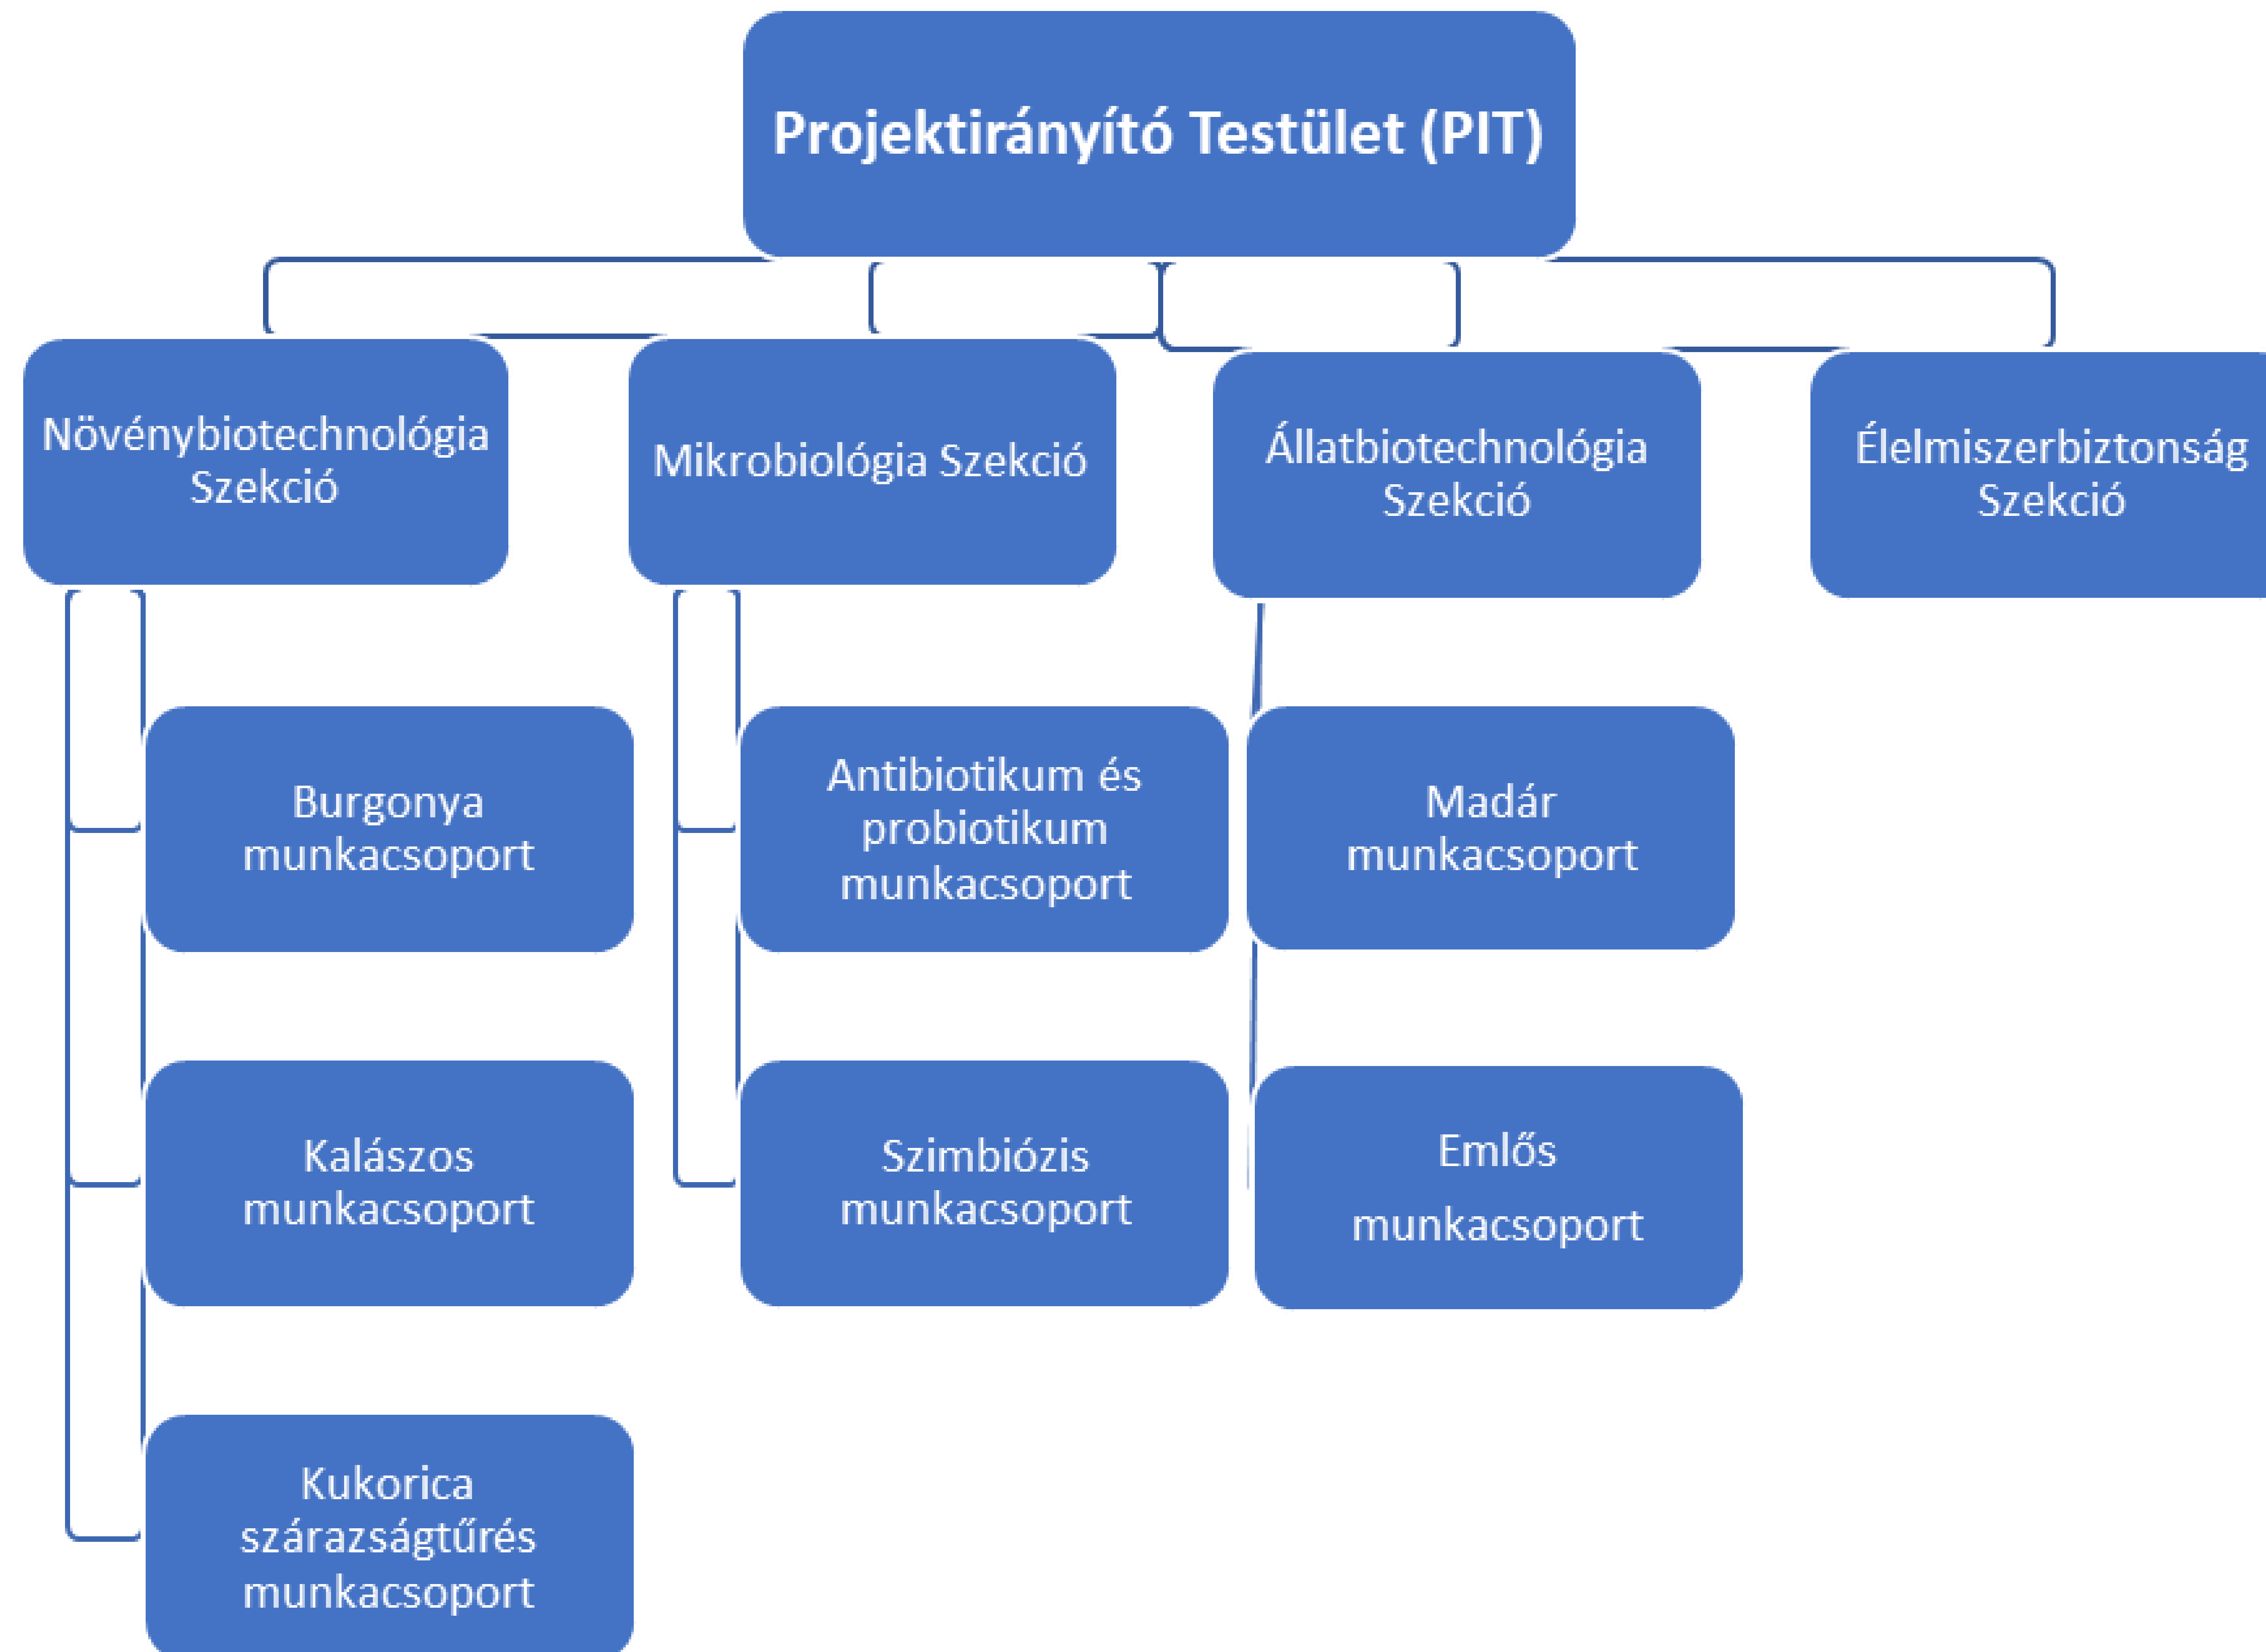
Projektirányító Testület (PIT)

Növénybiotechnológia Szekció

Mikrobiológia Szekció

Állatbiotechnológia Szekció

Élelmiszerbiztonság Szekció

Burgonya munkacsoport

Kalászos munkacsoport

Kukorica szárazságtűrés munkacsoport

Antibiotikum és probiotikum munkacsoport

Szimbiózis munkacsoport

Madár munkacsoport

Emlős munkacsoport